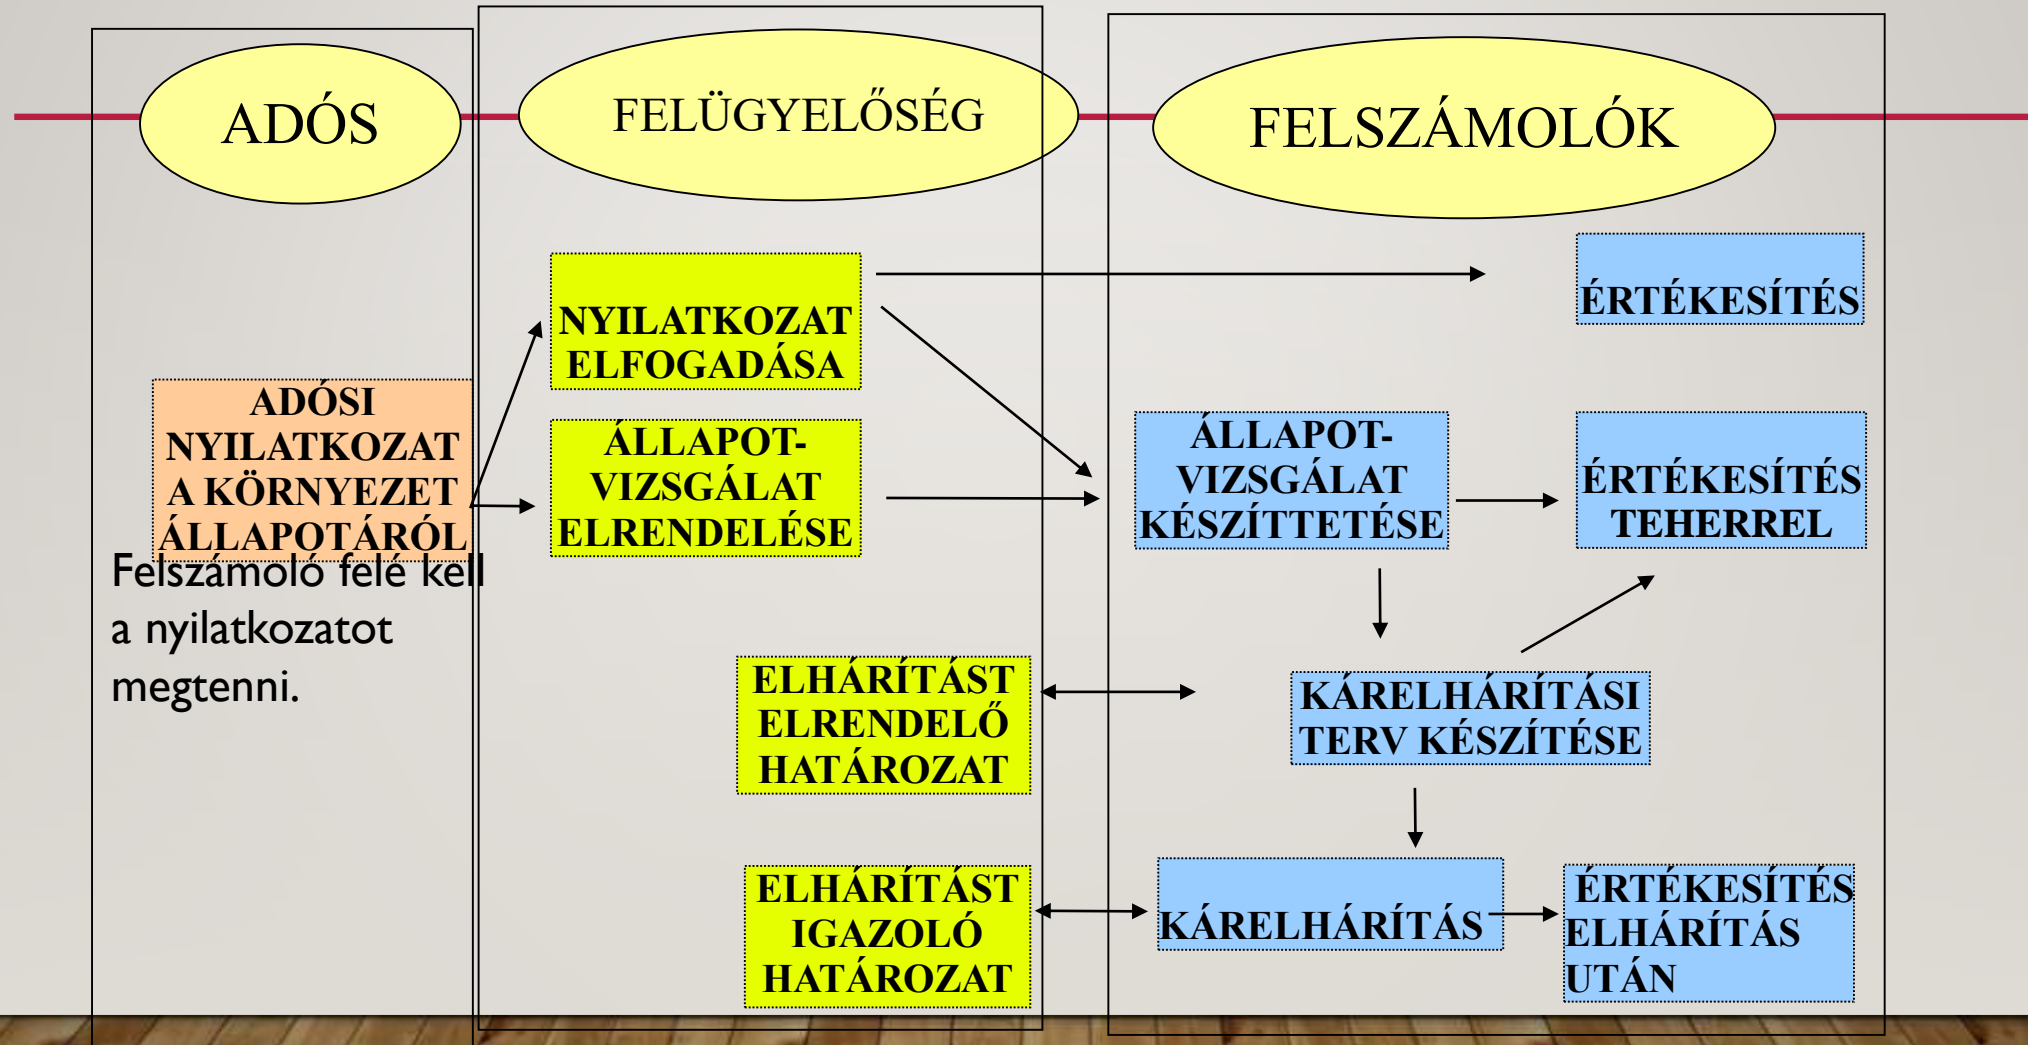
ADÓS

FELÜGYELŐSÉG

FELSZÁMOLÓK

NYILATKOZAT ELFOGADÁSA

ÉRTÉKESÍTÉS

ADÓSI NYILATKOZAT A KÖRNYEZET ÁLLAPOTÁRÓL

Felszámoló felé kell a nyilatkozatot megtenni.

ÁLLAPOT-VIZSGÁLAT ELRENDELÉSE

ÁLLAPOT-VIZSGÁLAT KÉSZÍTTETÉSE

ÉRTÉKESÍTÉS TEHERREL

ELHÁRÍTÁST ELRENDELŐ HATÁROZAT

KÁRELHÁRÍTÁSI TERV KÉSZÍTÉSE

ELHÁRÍTÁST IGAZOLÓ HATÁROZAT

KÁRELHÁRÍTÁS

ÉRTÉKESÍTÉS ELHÁRÍTÁS UTÁN